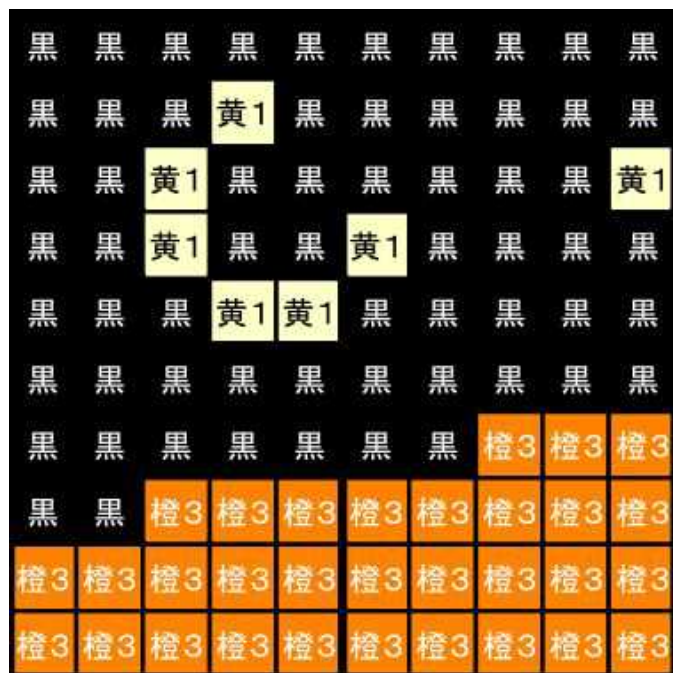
| 黒 | 黒 | 黒 | 黒 | 黒 | 黒 | 黒 | 黒 | 黒 | 黒 |
|---|---|---|---|---|---|---|---|---|---|
| 黒 | 黒 | 黒 | 黄1 | 黒 | 黒 | 黒 | 黒 | 黒 | 黒 |
| 黒 | 黒 | 黄1 | 黒 | 黒 | 黒 | 黒 | 黒 | 黒 | 黄1 |
| 黒 | 黒 | 黄1 | 黒 | 黒 | 黄1 | 黒 | 黒 | 黒 | 黒 |
| 黒 | 黒 | 黒 | 黄1 | 黄1 | 黒 | 黒 | 黒 | 黒 | 黒 |
| 黒 | 黒 | 黒 | 黒 | 黒 | 黒 | 黒 | 黒 | 黒 | 黒 |
| 黒 | 黒 | 黒 | 黒 | 黒 | 黒 | 黒 | 橙3 | 橙3 | 橙3 |
| 黒 | 黒 | 橙3 | 橙3 | 橙3 | 橙3 | 橙3 | 橙3 | 橙3 | 橙3 |
| 橙3 | 橙3 | 橙3 | 橙3 | 橙3 | 橙3 | 橙3 | 橙3 | 橙3 | 橙3 |
| 橙3 | 橙3 | 橙3 | 橙3 | 橙3 | 橙3 | 橙3 | 橙3 | 橙3 | 橙3 |